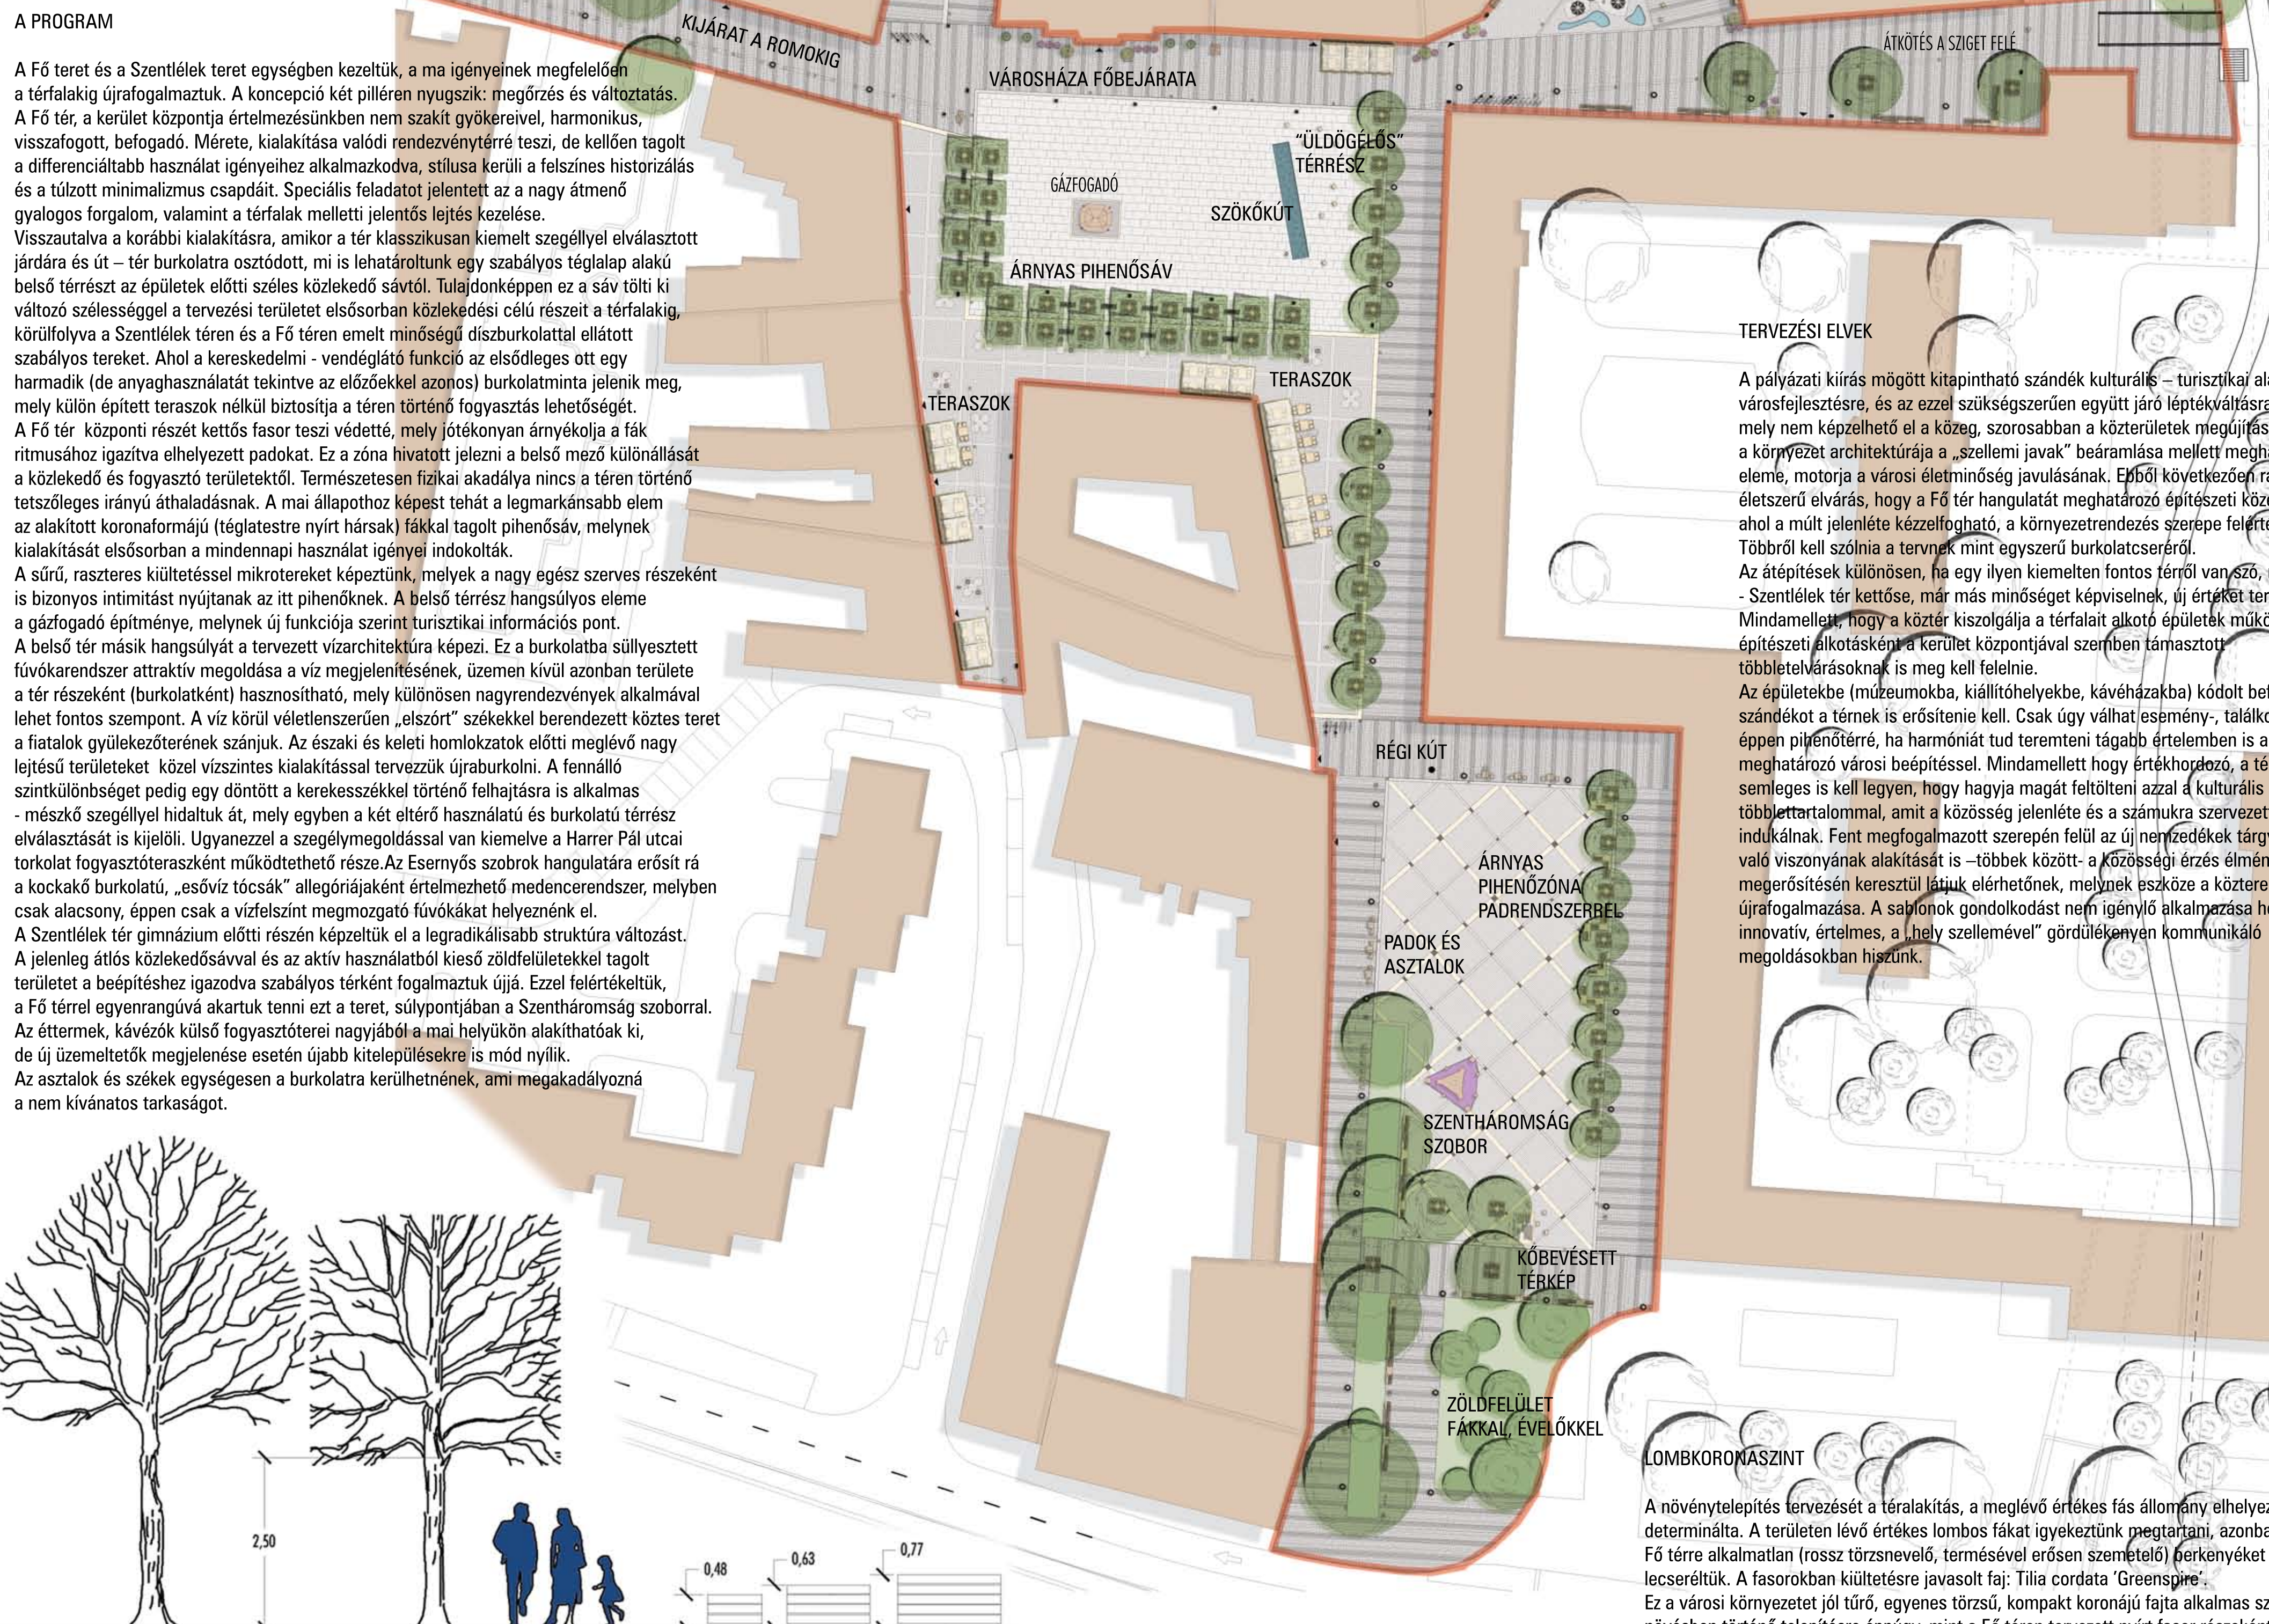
A PROGRAM

A Fő teret és a Szentlélek teret egységben kezeltük, a ma igényeinek megfelelően a térfalakig újrafogalmaztuk. A koncepció két pilléren nyugszik: megőrzés és változtatás. A Fő tér, a kerület központja értelmezésünkben nem szakít gyökereivel, harmonikus, visszafogott, befogadó. Mérete, kialakítása valódi rendezvénytérré teszi, de kellően tagolt a differenciáltabb használat igényeihez alkalmazkodva, stílusa kerüli a felszínes historizálás és a túlzott minimalizmus csapdáit. Speciális feladatot jelentett az a nagy átmenő gyalogos forgalom, valamint a térfalak melletti jelentős lejtés kezelése.
Visszautalva a korábbi kialakításra, amikor a tér klasszikusan kiemelt szegéllyel elválasztott járdára és út – tér burkolatra osztódott, mi is lehatároltunk egy szabályos téglalap alakú belső térrészt az épületek előtti széles közlekedő sávtól. Tulajdonképpen ez a sáv tölti ki változó szélességgel a tervezési területet elsősorban közlekedési célú részeit a térfalakig, körülfolyva a Szentlélek téren és a Fő téren emelt minőségű díszburkolattal ellátott szabályos tereket. Ahol a kereskedelmi - vendéglátó funkció az elsődleges azonos ott egy harmadik (de anyaghasználatát tekintve az előzőekkel azonos) burkolatminta jelenik meg, mely külön épített teraszok nélkül biztosítja a téren történő fogyasztás lehetőségét.
A Fő tér központi részét kettős fasor teszi védetté, mely jótékonyan árnyékolja a fák ritmusához igazítva elhelyezett padokat. Ez a zóna hivatott jelezni a belső mező különállását a közlekedő és fogyasztó területektől. Természetesen fizikai akadálya nincs a téren történő tetszőleges irányú áthaladásnak. A mai állapothoz képest tehát a legmarkánsabb elem az alakított koronaformájú (téglatestre nyírt hársak) fákkal tagolt pihenősáv, melynek kialakítását elsősorban a mindennapi használat igényei indokolták.
A sűrű, raszteres kiültetéssel mikrotereket képeztünk, melyek a nagy egész szerves részeként is bizonyos intimitást nyújtanak az itt pihenőknek. A belső térrész hangsúlyos eleme a gázfogadó építménye, melynek új funkciója szerint turisztikai információs pont.
A belső tér másik hangsúlyát a tervezett vízarchitektúra képezi. Ez a burkolatba süllyesztett fúvókarendszer attraktív megoldása a víz megjelenítésének, üzemen kívül azonban területe a tér részeként (burkolatként) hasznosítható, mely különösen nagyrendezvények alkalmával lehet fontos szempont. A víz körül véletlenszerűen „elszórt" székekkel berendezett köztes teret a fiatalok gyülekezőterének szánjuk. Az északi és keleti homlokzatok előtti meglévő nagy lejtésű területeket közel vízszintes kialakítással tervezzük újraburkolni. A fennálló szintkülönbséget pedig egy döntött a kerekesszékkel történő felhajtásra is alkalmas - mészkő szegéllyel hidaltuk át, mely egyben a két eltérő használatú és burkolatú térrész elválasztását is kijelöli. Ugyanezzel a szegélymegoldással van kiemelve a Harrer Pál utcai torkolat fogyasztóteraszként működtethető része.Az Esernyős szobrok hangulatára erősít rá a kockakő burkolatú, „esővíz tócsák" allegóriájaként értelmezhető medencerendszer, melyben csak alacsony, éppen csak a vízfelszínt megmozgató fúvókákat helyeznénk el.
A Szentlélek tér gimnázium előtti részén képzeltük el a legradikálisabb struktúra változást. A jelenleg átlós közlekedősávval és az aktív használatból kieső zöldfelületekkel tagolt területet a beépítéshez igazodva szabályos térként fogalmaztuk újjá. Ezzel felértékeltük, a Fő térrel egyenrangúvá akartuk tenni ezt a teret, súlypontjában a Szentháromság szoborral.
Az éttermek, kávézók külső fogyasztóterei nagyjából a mai helyükön alakíthatóak ki, de új üzemeltetők megjelenése esetén újabb kitelepülésekre is mód nyílik.
Az asztalok és székek egységesen a burkolatra kerülhetnének, ami megakadályozná a nem kívánatos tarkaságot.

KIJÁRAT A ROMOKIG
VÁROSHÁZA FŐBEJÁRATA
ÁTKÖTÉS A SZIGET FELÉ
„ÜLDÖGÉLŐS" TÉRRÉSZ
GÁZFOGADÓ
SZÖKŐKÚT
ÁRNYAS PIHENŐSÁV
TERASZOK
TERASZOK
RÉGI KÚT
ÁRNYAS PIHENŐZÓNA PADRENDSZERREL
PADOK ÉS ASZTALOK
SZENTHÁROMSÁG SZOBOR
KŐBEVÉSETT TÉRKÉP
ZÖLDFELÜLET FÁKKAL, ÉVELŐKKEL

TERVEZÉSI ELVEK

A pályázati kiírás mögött kitapintható szándék kulturális – turisztikai al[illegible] városfejlesztésre, és az ezzel szükségszerűen együtt járó léptékváltásra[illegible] mely nem képzelhető el a közeg, szorosabban a közterületek megújítás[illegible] a környezet architektúrája a „szellemi javak" beáramlása mellett megha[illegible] eleme, motorja a városi életminőség javulásának. Ebből következően ra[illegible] életszerű elvárás, hogy a Fő tér hangulatát meghatározó építészeti köz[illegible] ahol a múlt jelenléte kézzelfogható, a környezetrendezés szerepe felért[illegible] Többről kell szólnia a tervnek mint egyszerű burkolatcseréről.
Az átépítések különösen, ha egy ilyen kiemelten fontos térről van szó, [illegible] - Szentlélek tér kettőse, már más minőséget képviselnek, új értéket ter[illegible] Mindamellett, hogy a köztér kiszolgálja a térfalait alkotó épületek műkö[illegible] építészeti alkotásként a kerület központjával szemben támasztott többletelvárásoknak is meg kell felelnie.
Az épületekbe (múzeumokba, kiállítóhelyekbe, kávéházakba) kódolt bef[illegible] szándékot a térnek is erősítenie kell. Csak úgy válhat esemény-, találko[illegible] éppen pihenőtérré, ha harmóniát tud teremteni tágabb értelemben is a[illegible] meghatározó városi beépítéssel. Mindamellett hogy értékhordozó, a té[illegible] semleges is kell legyen, hogy hagyja magát feltölteni azzal a kulturális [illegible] többlettartalommal, amit a közösség jelenléte és a számukra szervezet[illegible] indukálnak. Fent megfogalmazott szerepén felül az új nemzedékek tárgy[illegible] való viszonyának alakítását is –többek között- a közösségi érzés élmén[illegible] megerősítésén keresztül látjuk elérhetőnek, melynek eszköze a köztere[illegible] újrafogalmazása. A sablonok gondolkodást nem igénylő alkalmazása he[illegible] innovatív, értelmes, a „hely szellemével" gördülékenyen kommunikáló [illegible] megoldásokban hiszünk.

LOMBKORONASZINT

A növénytelepítés tervezését a téralakítás, a meglévő értékes fás állomány elhelyez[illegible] determinálta. A területen lévő értékes lombos fákat igyekeztünk megtartani, azonba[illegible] Fő térre alkalmatlan (rossz törzsnevelő, termésével erősen szemetelő) berkenyéket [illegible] lecseréltük. A fasorokban kiültetésre javasolt faj: Tilia cordata 'Greenspire'.
Ez a városi környezetet jól tűrő, egyenes törzsű, kompakt koronájú fajta alkalmas sz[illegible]

2,50
0,48
0,63
0,77